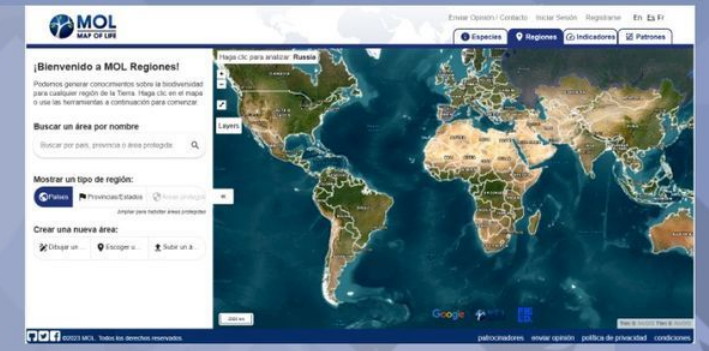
MOL
MAP OF LIFE

Enviar Opinión / Contacto Iniciar Sesión Registrarse En Es Fr

Especies Regiones Indicadores Patrones

¡Bienvenido a MOL Regiones!

Podemos generar conocimientos sobre la biodiversidad para cualquier región de la Tierra. Haga clic en el mapa o use las herramientas a continuación para comenzar.

Buscar un área por nombre

Buscar por país, provincia o área protegida

Mostrar un tipo de región:

Países Provincias/Estados Áreas protegidas

Ampliar para habilitar áreas protegidas

Crear una nueva área:

Dibujar un ... Escoger u... Subir un á...

Haga clic para analizar: Russia

Layers

Google

2000 km

©2023 MOL. Todos los derechos reservados.

patrocinadores enviar opinión política de privacidad condiciones